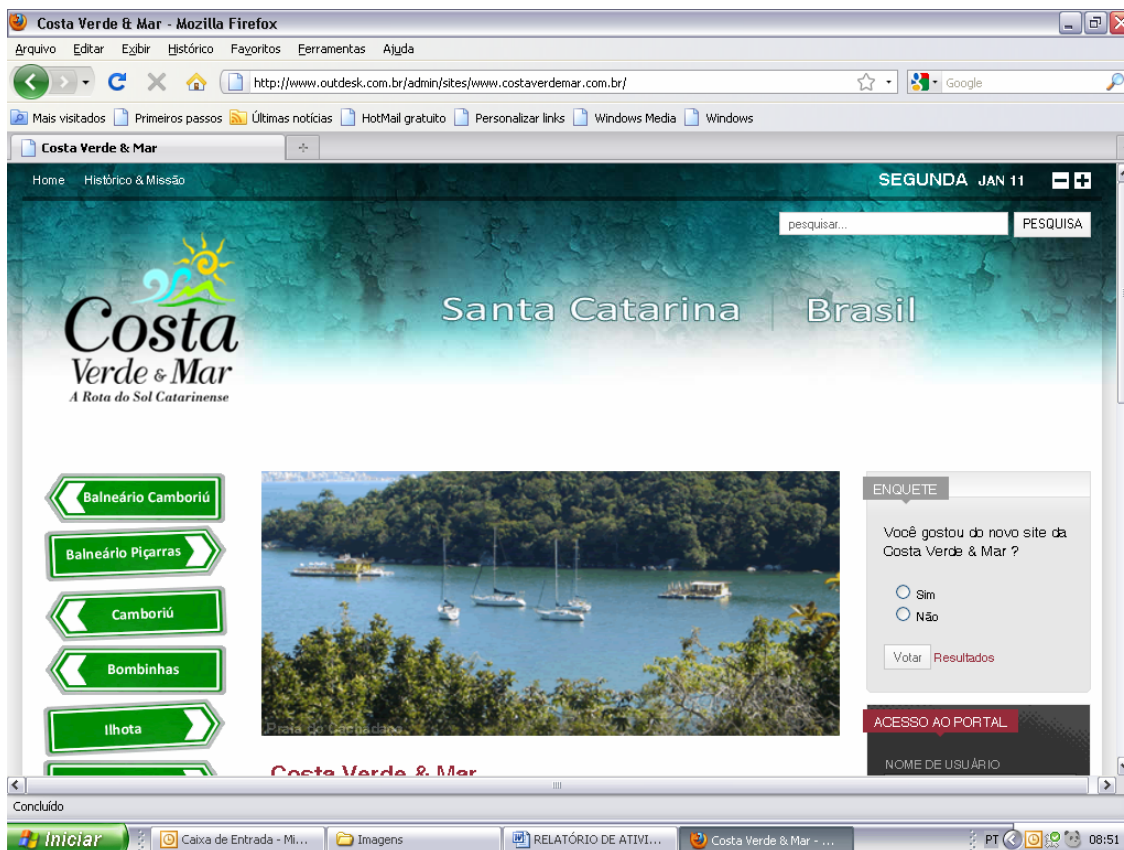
Costa Verde & Mar - Mozilla Firefox

Arquivo Editar Exibir Histórico Favoritos Ferramentas Ajuda

http://www.outdesk.com.br/admin/sites/www.costaverdemar.com.br/

Google

Mais visitados Primeiros passos Últimas notícias HotMail gratuito Personalizar links Windows Media Windows

Costa Verde & Mar

Home Histórico & Missão

SEGUNDA JAN 11

pesquisar... PESQUISA

Costa Verde & Mar
A Rota do Sol Catarinense

Santa Catarina | Brasil

Balneário Camboriú
Balneário Piçarras
Camboriú
Bombinhas
Ilhota

Praia do Cachadaço

Costa Verde & Mar

ENQUETE

Você gostou do novo site da Costa Verde & Mar ?

Sim
Não

Votar Resultados

ACESSO AO PORTAL

NOME DE USUÁRIO

Concluído

Iniciar Caixa de Entrada - Mi... Imagens RELATÓRIO DE ATIVI... Costa Verde & Mar - ... PT 08:51